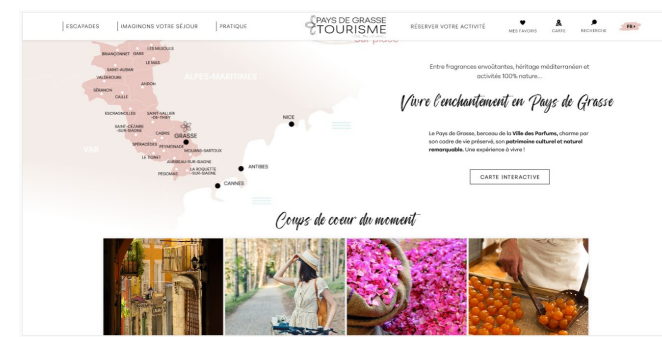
ESCAPADES | IMAGINONS VOTRE SÉJOUR | PRATIQUE

PAYS DE GRASSE TOURISME

RÉSERVER VOTRE ACTIVITÉ

MES FAVORIS CARTE RECHERCHE FR

ALPES-MARITIMES

VAR

LES MUJOULS
BRIANCONNET
LE MAS
SAINT-AUBAN
VALDEROURE
ANDON
SÉRANON
CAILLE
ESCRAGNOLLES
SAINT-VALLIER-DE-THIEY
SAINT-CÉZAIRE-SUR-SIAGNE
CABRIS
GRASSE
SPERACÈDES
PEYMEINADE
MOUANS-SARTOUX
LE TIGNET
AURIBEAU-SUR-SIAGNE
LA ROQUETTE-SUR-SIAGNE
PÉGOMAS
NICE
ANTIBES
CANNES

Entre fragrances envoûtantes, héritage méditerranéen et activités 100% nature…

Vivre l'enchantement en Pays de Grasse

Le Pays de Grasse, berceau de la Ville des Parfums, charme par son cadre de vie préservé, son patrimoine culturel et naturel remarquable. Une expérience à vivre !

CARTE INTERACTIVE

Coups de cœur du moment